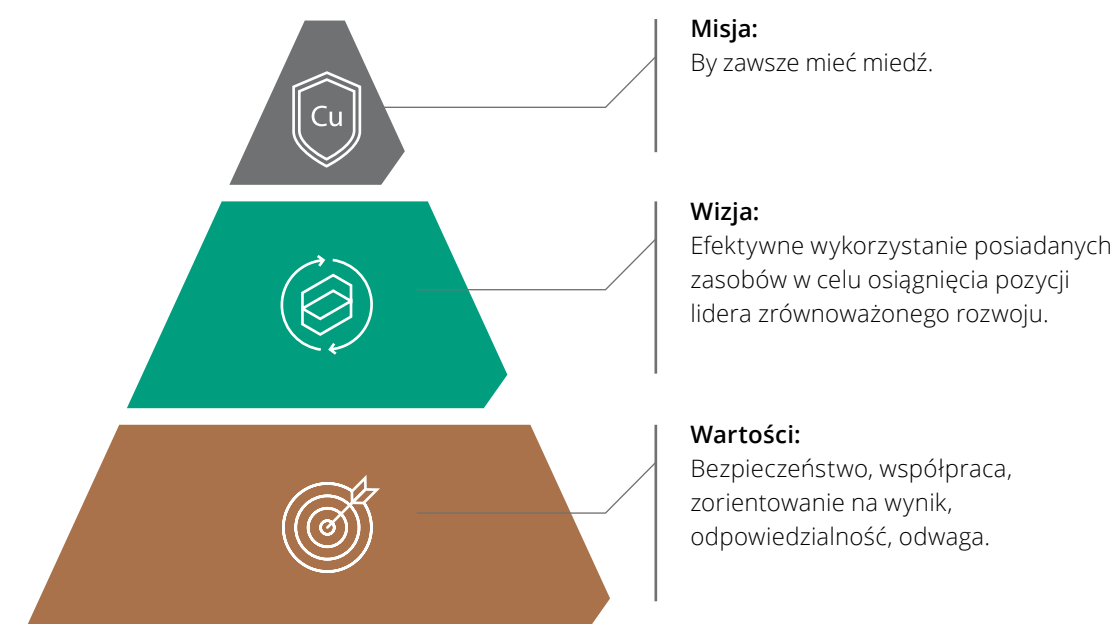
Cu

Misja:
By zawsze mieć miedź.

Wizja:
Efektywne wykorzystanie posiadanych zasobów w celu osiągnięcia pozycji lidera zrównoważonego rozwoju.

Wartości:
Bezpieczeństwo, współpraca, zorientowanie na wynik, odpowiedzialność, odwaga.